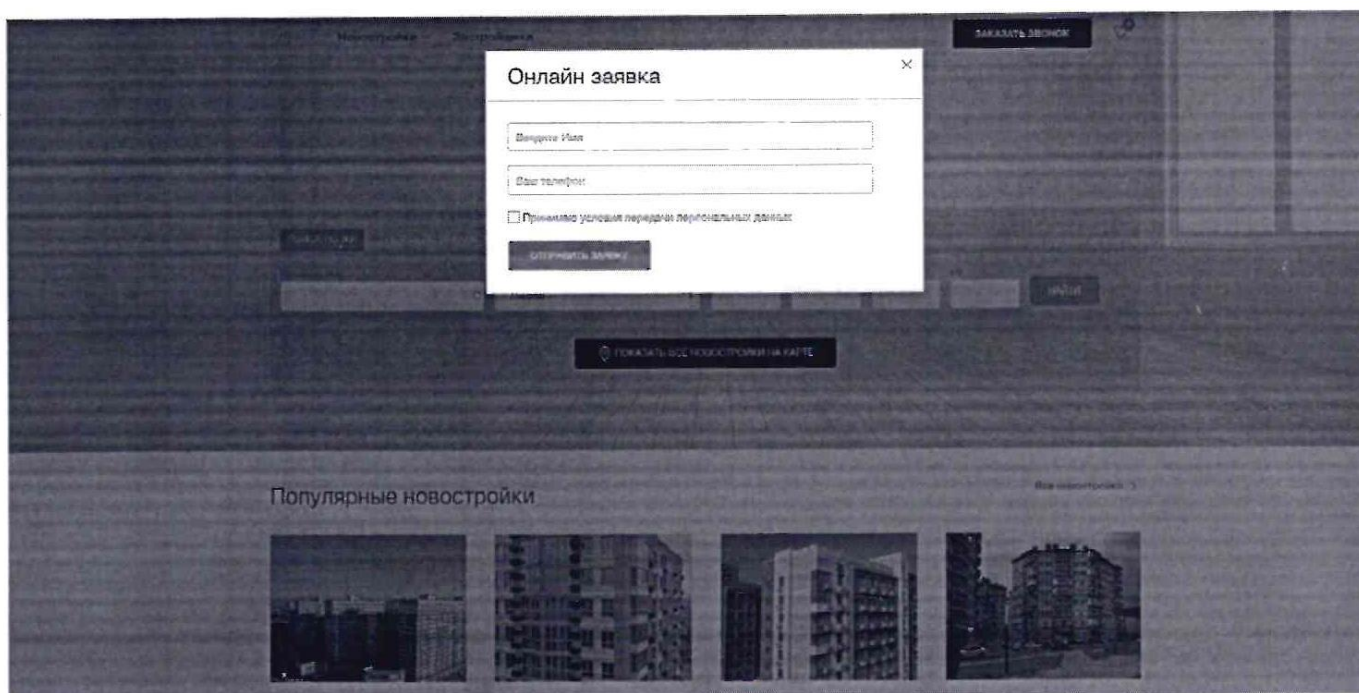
Новостройки Застройщики

ЗАКАЗАТЬ ЗВОНОК

Онлайн заявка

×

Введите Имя

Ваш телефон

Принимаю условия передачи персональных данных

ОТПРАВИТЬ ЗАЯВКУ

НОВОСТРОЙКИ

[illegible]

НАЙТИ

ПОКАЗАТЬ ВСЕ НОВОСТРОЙКИ НА КАРТЕ

Популярные новостройки

Все новостройки >